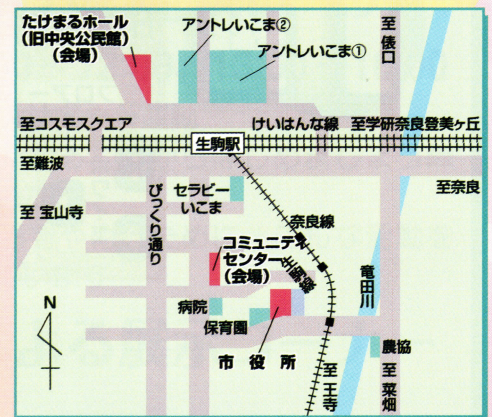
たけまるホール
（旧中央公民館）
（会場）

アントレいこま②

アントレいこま①

至
俵
口

至コスモスクエア

けいはんな線

至学研奈良登美ヶ丘

生駒駅

至難波

至奈良

至 宝山寺

セラピー
いこま

びっくり通り

奈良線

コミュニティ
センター
（会場）

生駒線

竜
田
川

N

病院

保育園

農協

市 役 所

至
王
寺

至
菜
畑